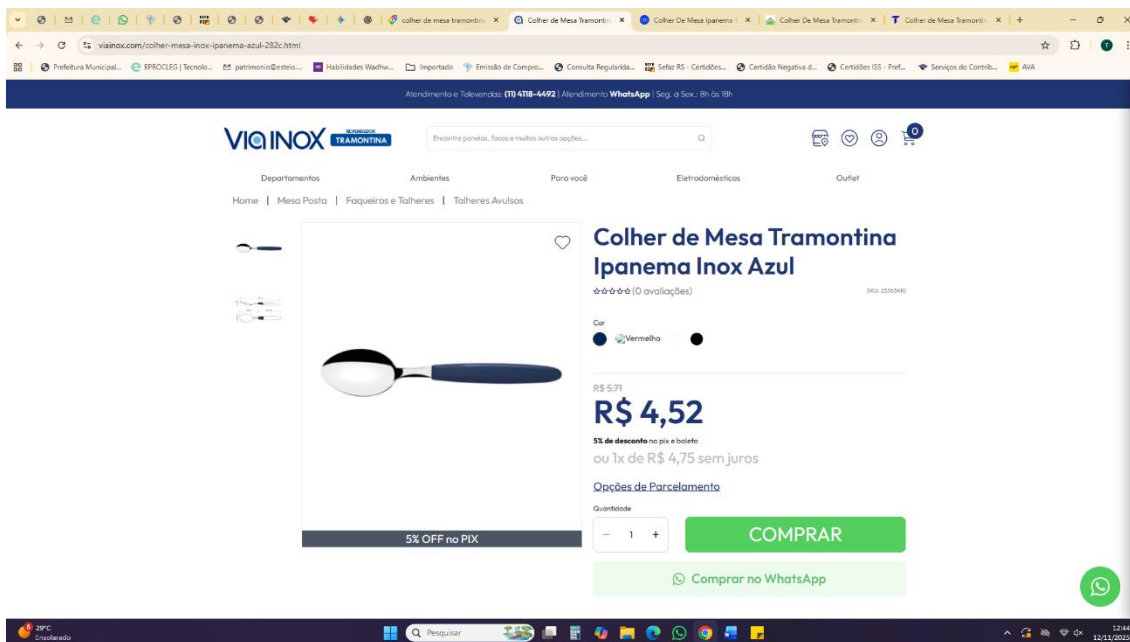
colher de mesa tramontina ×
Colher de Mesa Tramontin ×
Colher De Mesa Ipanema ×
Colher De Mesa Tramontin ×
Colher de Mesa Tramontin ×
+

viainox.com/colher-mesa-inox-ipanema-azul-282c.html

Prefeitura Municipal... EPROCLEG | Tecnolo... patrimonio@esteio... Habilidades Wadhw... Importado Emissão de Compro... Consulta Regularida... Sefaz RS - Certidões... Certidão Negativa d... Certidões ISS - Pref... Serviços do Contrib... AVA

Atendimento e Televendas: (11) 4118-4492 | Atendimento WhatsApp | Seg. a Sex.: 8h às 18h

VIA INOX REVENDEDOR TRAMONTINA

Encontre panelas, facas e muitas outras opções...

0

Departamentos Ambientes Para você Eletrodomésticos Outlet

Home | Mesa Posta | Faqueiros e Talheres | Talheres Avulsos

Colher de Mesa Tramontina Ipanema Inox Azul

☆☆☆☆☆ (0 avaliações)

SKU: 23363480

Cor

Vermelha

R$ 5,71

R$ 4,52

5% de desconto no pix e boleto

ou 1x de R$ 4,75 sem juros

Opções de Parcelamento

Quantidade

− 1 +

COMPRAR

Comprar no WhatsApp

5% OFF no PIX

29°C Ensolarado

Pesquisar

12:44 12/13/2023